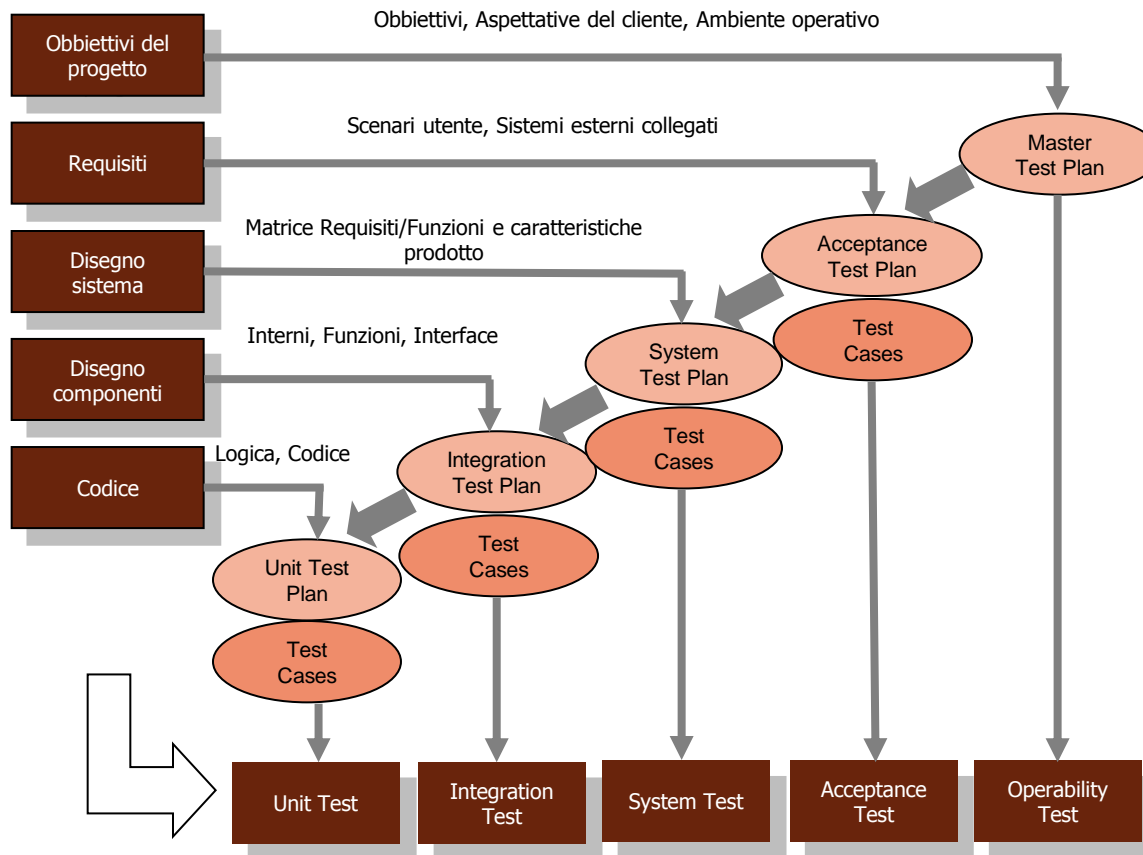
Obbiettivi del progetto

Obbiettivi, Aspettative del cliente, Ambiente operativo

Requisiti

Scenari utente, Sistemi esterni collegati

Master Test Plan

Disegno sistema

Matrice Requisiti/Funzioni e caratteristiche prodotto

Acceptance Test Plan

Disegno componenti

Interni, Funzioni, Interface

System Test Plan

Test Cases

Codice

Logica, Codice

Integration Test Plan

Test Cases

Unit Test Plan

Test Cases

Test Cases

Unit Test

Integration Test

System Test

Acceptance Test

Operability Test